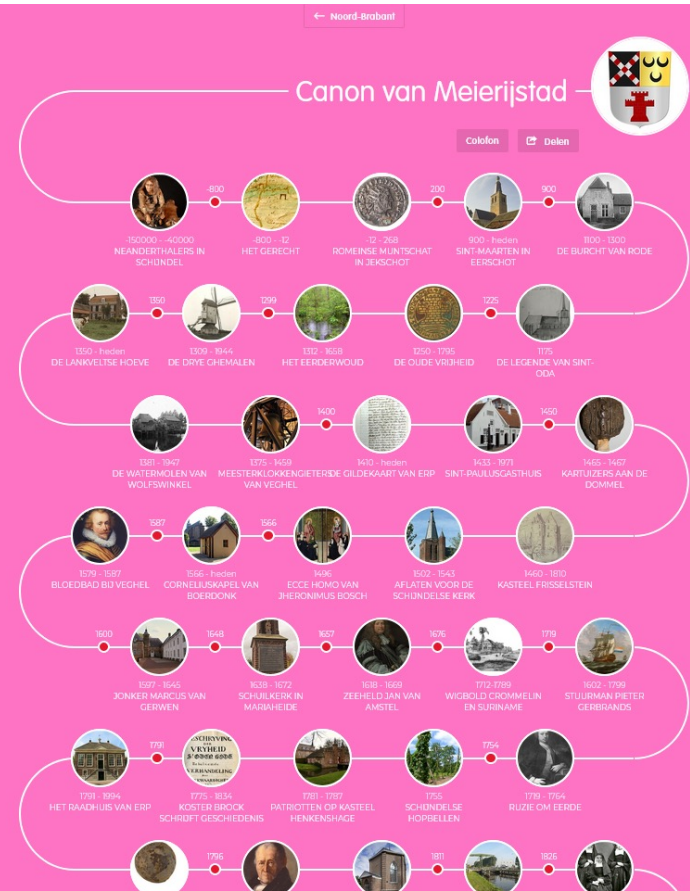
← Noord-Brabant

Canon van Meierijstad

Colofon

Deelen

-800

200

900

-150000 - -40000
NEANDERTHALERS IN SCHIJNDEL

-800 - -12
HET GERECHT

-12 - 268
ROMEINSE MUNTSCHAT IN JEKSCHOT

900 - heden
SINT-MAARTEN IN EERSCHOT

1100 - 1300
DE BURCHT VAN RODE

1350

1299

1225

1350 - heden
DE LANKVELTSE HOEVE

1309 - 1944
DE DRYE GHEMALEN

1312 - 1658
HET EERDERWOUD

1250 - 1795
DE OUDE VRIJHEID

1175
DE LEGENDE VAN SINT-ODA

1400

1450

1381 - 1947
DE WATERMOLEN VAN WOLFSWINKEL

1375 - 1459
MEESTERKLOKKENGIETERS VAN VEGHEL

1410 - heden
DE GILDEKAART VAN ERP

1433 - 1971
SINT-PAULUSGASTHUIS

1465 - 1467
KARTUIZERS AAN DE DOMMEL

1587

1566

1579 - 1587
BLOEDBAD BIJ VEGHEL

1566 - heden
CORNELIUSKAPEL VAN BOERDONK

1496
ECCE HOMO VAN JHERONIMUS BOSCH

1502 - 1543
AFLATEN VOOR DE SCHIJNDELSE KERK

1460 - 1810
KASTEEL FRISSELSTEIN

1600

1648

1657

1676

1719

1597 - 1645
JONKER MARCUS VAN GERWEN

1638 - 1672
SCHUILKERK IN MARIAHEIDE

1618 - 1669
ZEEHELD JAN VAN AMSTEL

1712-1789
WIGBOLD CROMMELIN EN SURINAME

1602 - 1799
STUURMAN PIETER GERBRANDS

1791

1754

1791 - 1994
HET RAADHUIS VAN ERP

1775 - 1834
KOSTER BROCK SCHRIJFT GESCHIEDENIS

1781 - 1787
PATRIOTTEN OP KASTEEL HENKENSHAGE

1755
SCHIJNDELSE HOPBELLEN

1719 - 1764
RUZIE OM EERDE

1796

1811

1826